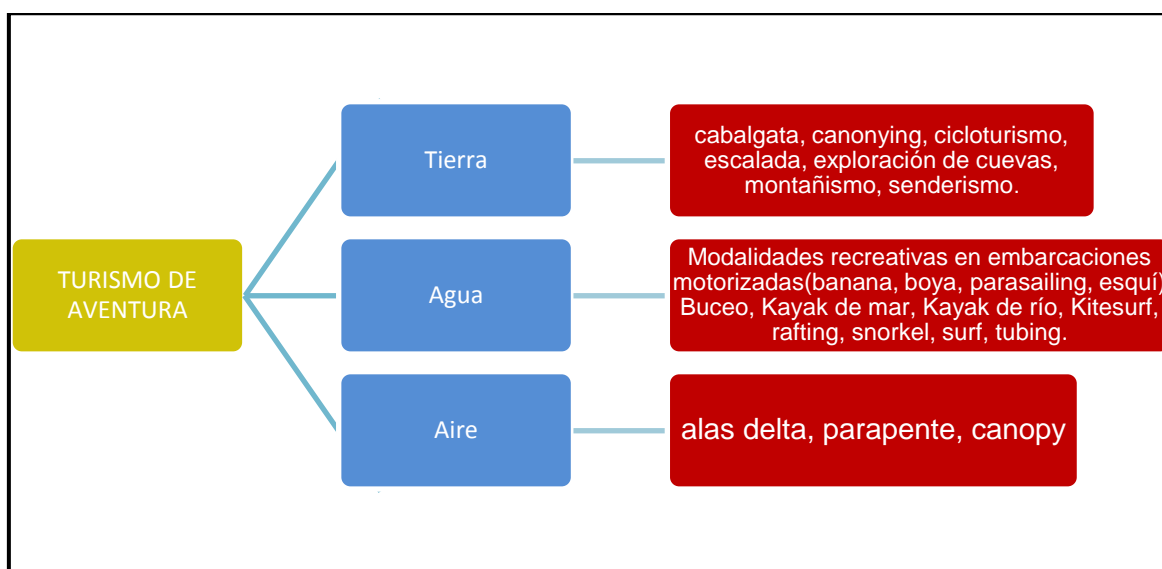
TURISMO DE AVENTURA

Tierra

cabalgata, canonying, cicloturismo, escalada, exploración de cuevas, montañismo, senderismo.

Agua

Modalidades recreativas en embarcaciones motorizadas(banana, boya, parasailing, esquí) Buceo, Kayak de mar, Kayak de río, Kitesurf, rafting, snorkel, surf, tubing.

Aire

alas delta, parapente, canopy